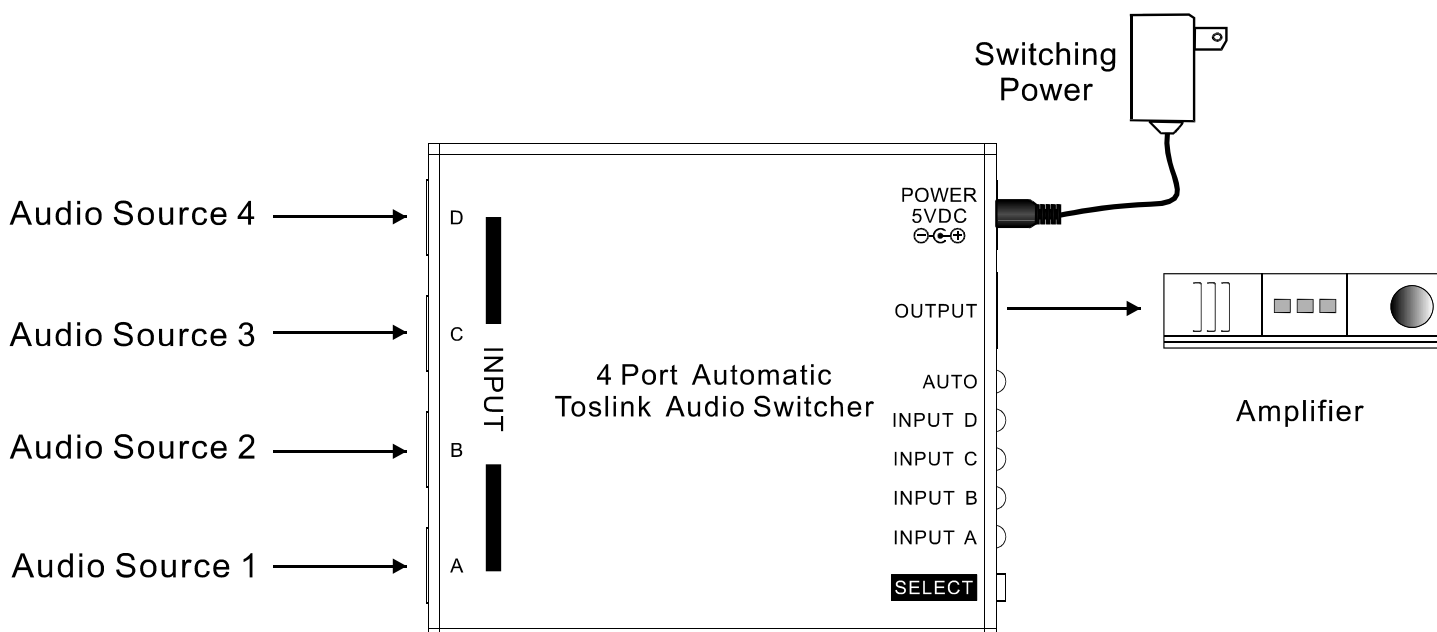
Switching Power

Audio Source 4

Audio Source 3

Audio Source 2

Audio Source 1

D

C

B

A

INPUT

4 Port Automatic Toslink Audio Switcher

POWER 5VDC

OUTPUT

AUTO

INPUT D

INPUT C

INPUT B

INPUT A

SELECT

Amplifier